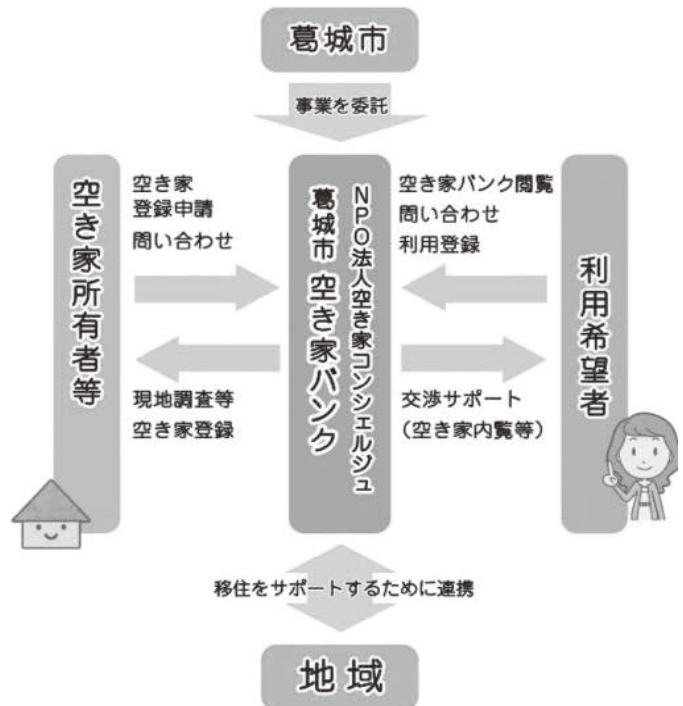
葛城市

事業を委託

空き家所有者等

空き家
登録申請
問い合わせ

現地調査等
空き家登録

葛城市 空き家バンク

NPO法人空き家コンシェルジュ

空き家バンク閲覧
問い合わせ
利用登録

交渉サポート
（空き家内覧等）

利用希望者

移住をサポートするために連携

地域